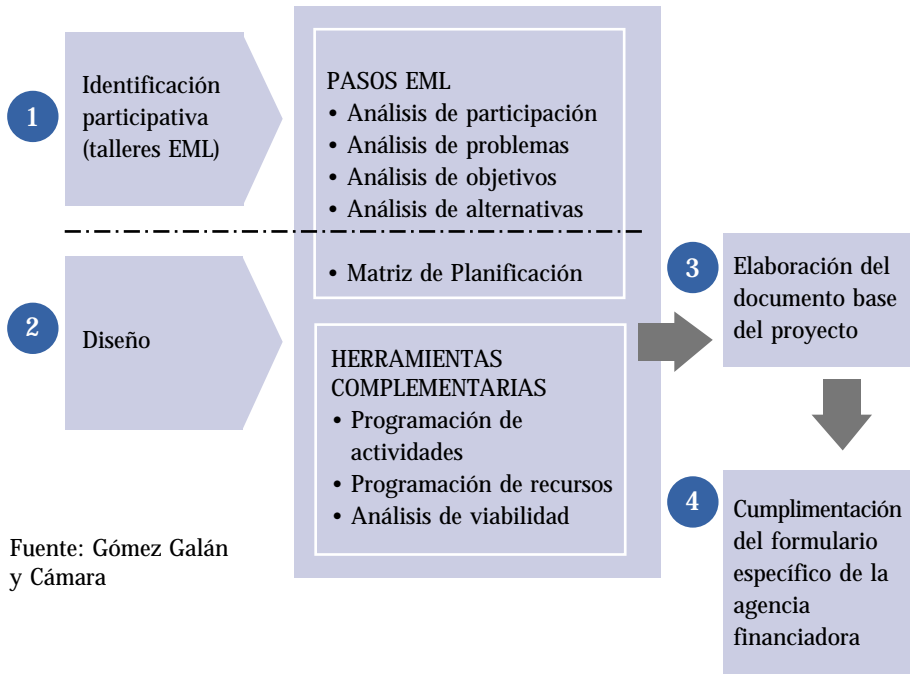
1 Identificación participativa (talleres EML)

PASOS EML
• Análisis de participación
• Análisis de problemas
• Análisis de objetivos
• Análisis de alternativas

• Matriz de Planificación

2 Diseño

HERRAMIENTAS COMPLEMENTARIAS
• Programación de actividades
• Programación de recursos
• Análisis de viabilidad

3 Elaboración del documento base del proyecto

4 Cumplimentación del formulario específico de la agencia financiadora

Fuente: Gómez Galán y Cámara